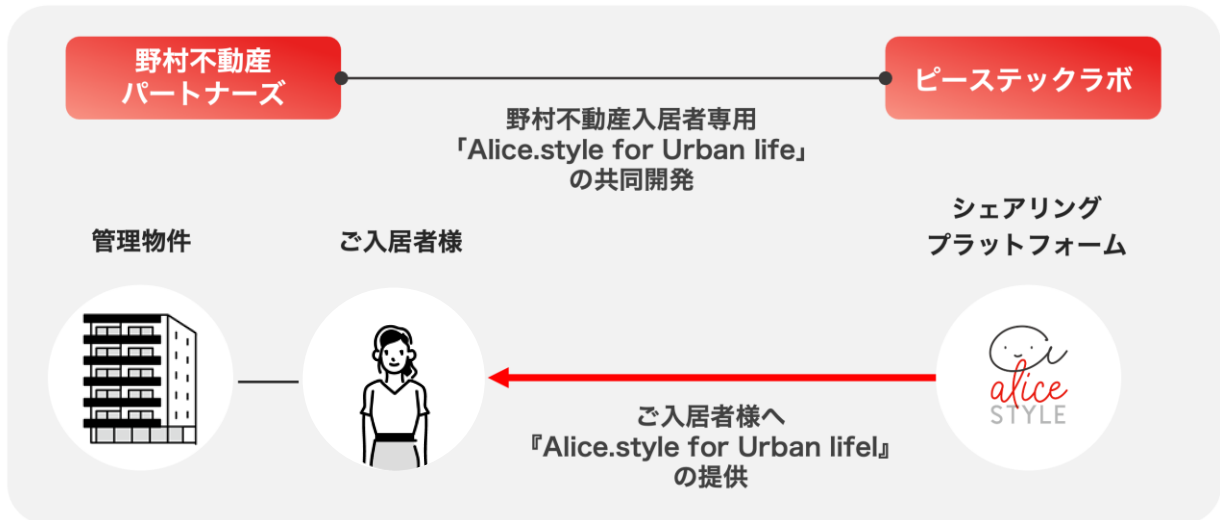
野村不動産パートナーズ

ピーステックラボ

野村不動産入居者専用
「Alice.style for Urban life」
の共同開発

管理物件

ご入居者様

シェアリング
プラットフォーム

alice
STYLE

ご入居者様へ
『Alice.style for Urban lifel』
の提供